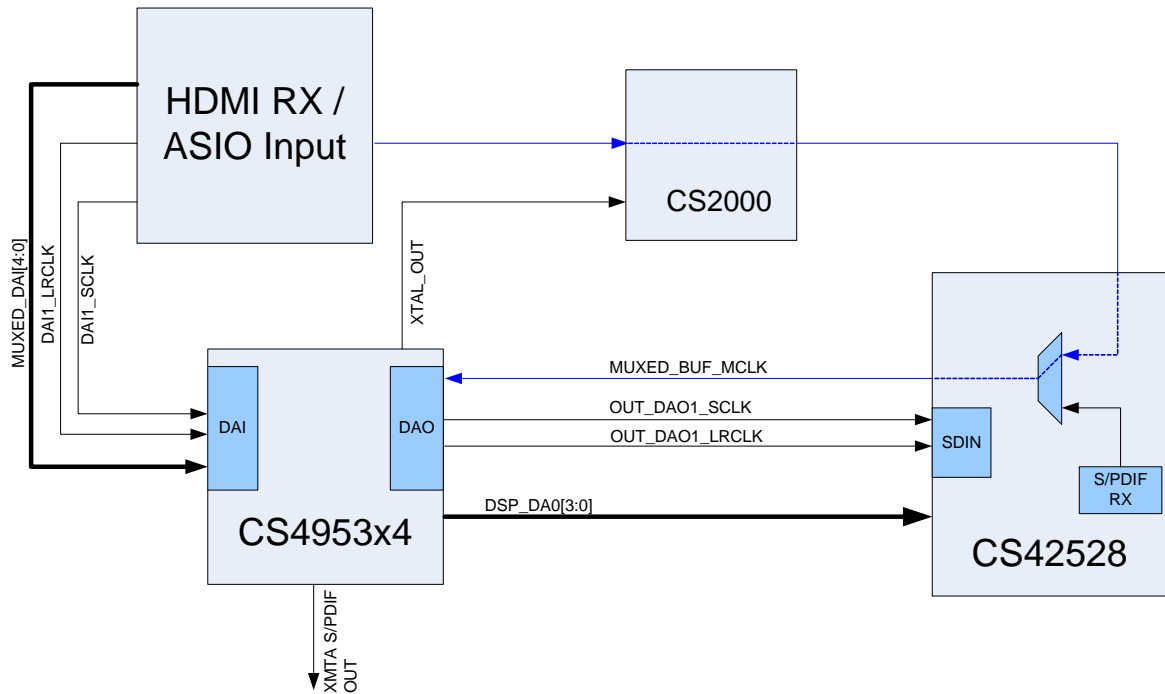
HDMI RX / ASIO Input

CS2000

MUXED_DAI[4:0]

DAI1_LRCLK

DAI1_SCLK

XTAL_OUT

MUXED_BUF_MCLK

DAI

DAO

OUT_DAO1_SCLK

OUT_DAO1_LRCLK

SDIN

S/PDIF RX

DSP_DA0[3:0]

CS4953x4

CS42528

XMTA S/PDIF OUT